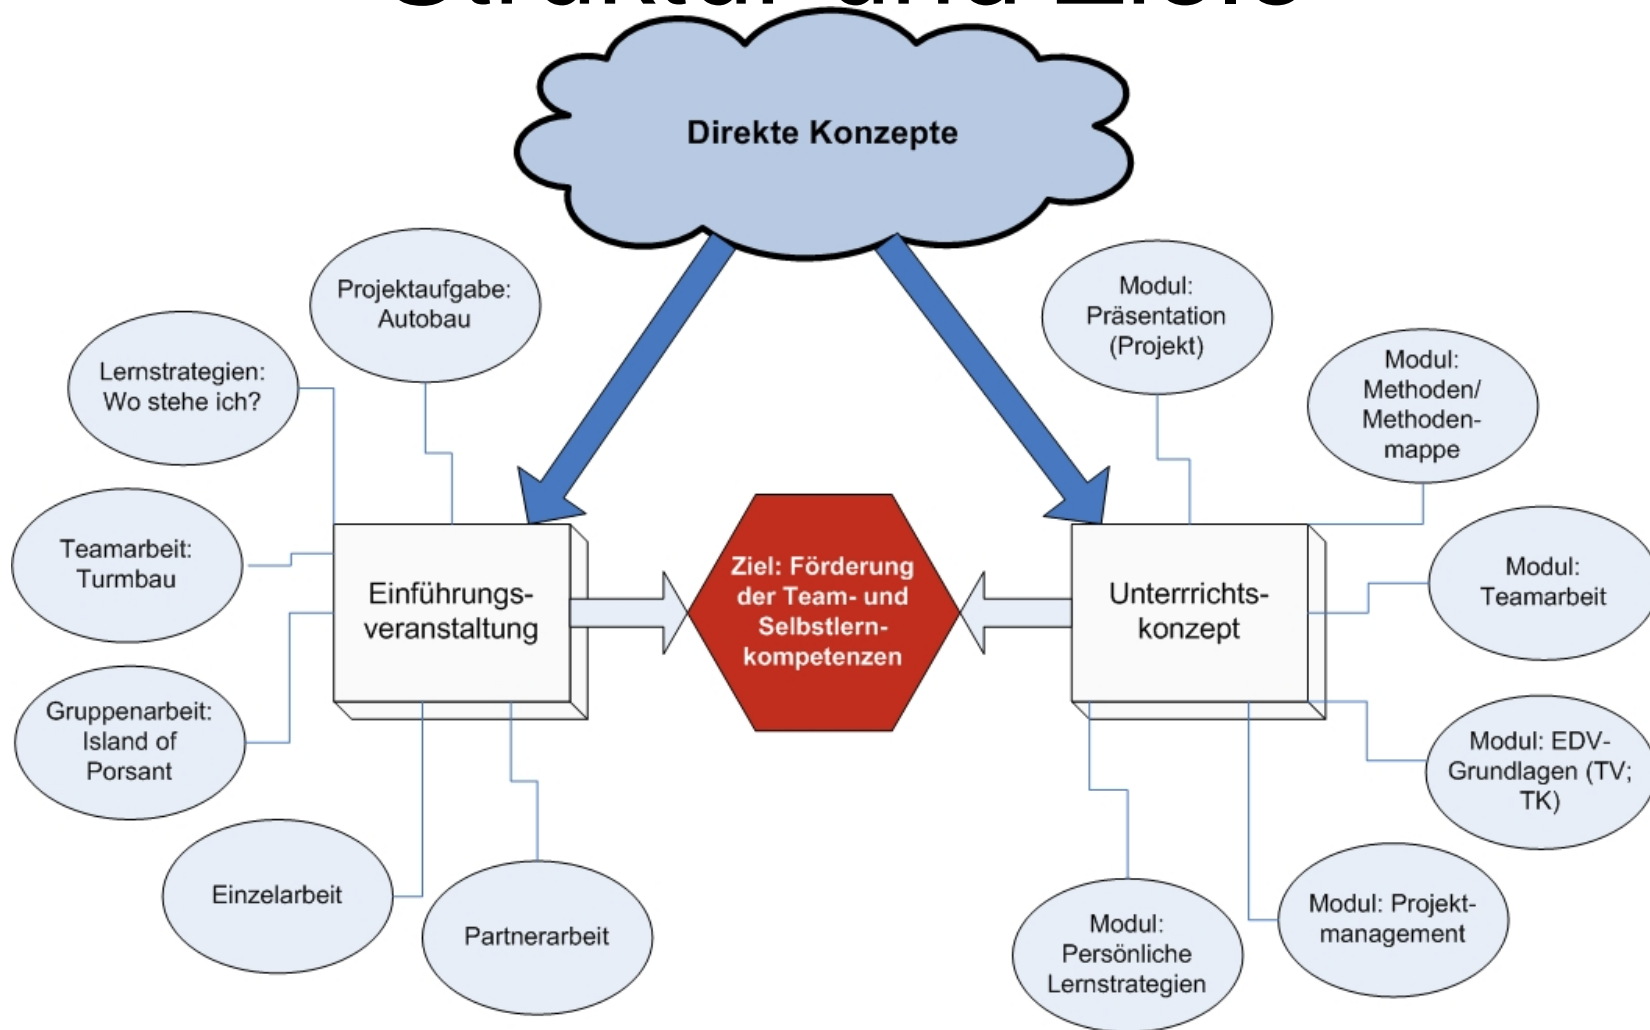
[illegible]

Direkte Konzepte

Projektaufgabe: Autobau

Lernstrategien: Wo stehe ich?

Teamarbeit: Turmbau

Gruppenarbeit: Island of Porsant

Einzelarbeit

Partnerarbeit

Einführungsveranstaltung

Ziel: Förderung der Team- und Selbstlernkompetenzen

Unterrrichtskonzept

Modul: Präsentation (Projekt)

Modul: Methoden/ Methodenmappe

Modul: Teamarbeit

Modul: EDV-Grundlagen (TV; TK)

Modul: Projektmanagement

Modul: Persönliche Lernstrategien